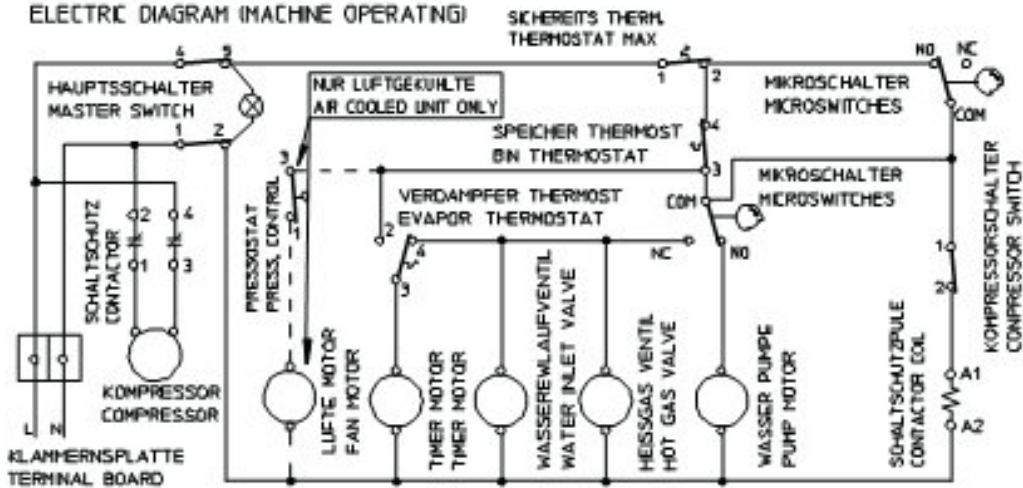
ELECTRIC DIAGRAM (MACHINE OPERATING)

SICHEREITS THERM. THERMOSTAT MAX

4 5

HAUPTSSCHALTER MASTER SWITCH

1 2

NUR LUFTGEKUHLTE AIR COOLED UNIT ONLY

1 2

NO NC

MIKROSCHALTER MICROSWITCHES

COM

SPEICHER THERMOST BIN THERMOSTAT

4

3

MIKROSCHALTER MICROSWITCHES

COM

NO

3

PRESSOSTAT PRESS. CONTROL

1

VERDAMPFER THERMOST EVAPOR THERMOSTAT

2

4

3

NC

SCHALTSCHUTZ CONTACTOR

2 4

1 3

KOMPRESSORSCHALTER CONPRESSOR SWITCH

1

2

KOMPRESSOR COMPRESSOR

LUFTE MOTOR FAN MOTOR

TIMER MOTOR TIMER MOTOR

WASSEREWLAUFVENTIL WATER INLET VALVE

HEISSGAS VENTIL HOT GAS VALVE

WASSER PUMPE PUMP MOTOR

SCHALTSCHUTZPULE CONTACTOR COIL

A1

A2

L N

KLAMMERNSPLATTE TERMINAL BOARD